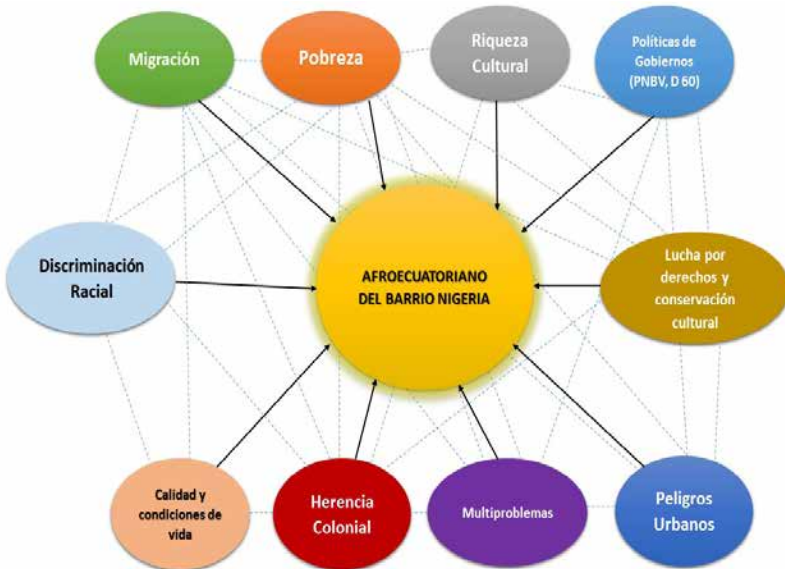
Migración

Pobreza

Riqueza Cultural

Políticas de Gobiernos (PNBV, D 60)

Discriminación Racial

AFROECUATORIANO DEL BARRIO NIGERIA

Lucha por derechos y conservación cultural

Calidad y condiciones de vida

Herencia Colonial

Multiproblemas

Peligros Urbanos